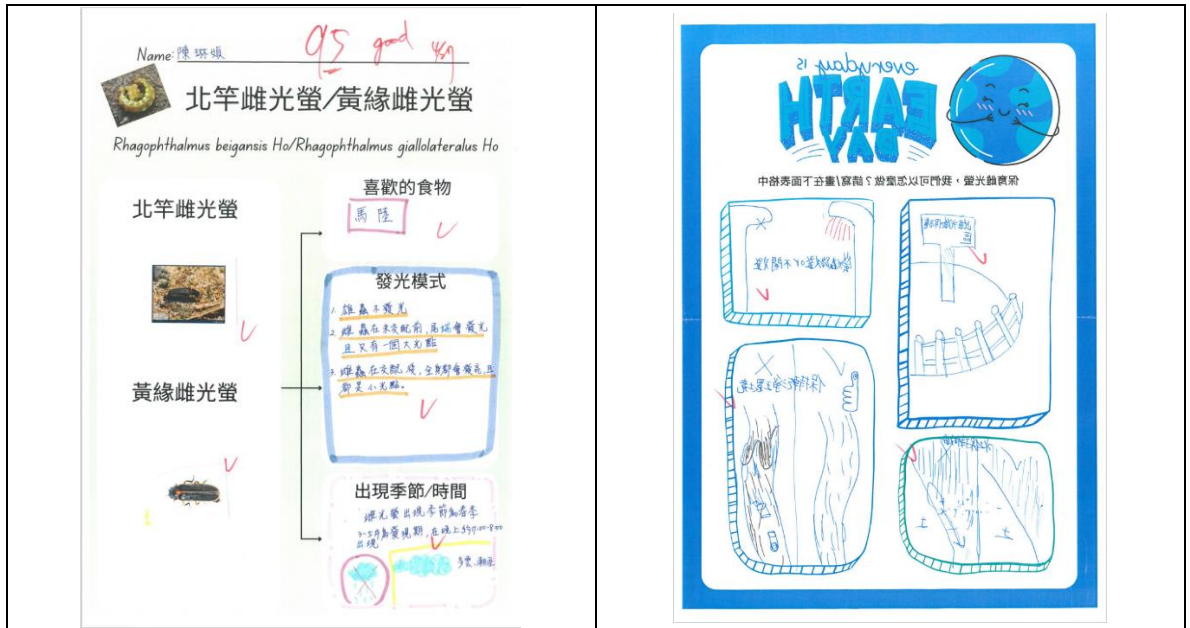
Name: 陳琳媜 95 good 4/9

北竿雌光螢/黃緣雌光螢

Rhagophthalmus beigansis Ho/Rhagophthalmus giallolateralus Ho

北竿雌光螢

黃緣雌光螢

喜歡的食物

馬陸

發光模式

1. 雄蟲不發光
2. 雌蟲在未交配前，尾端會發光且只有一個大光點
3. 雌蟲在交配後，全身都會發亮且都是小光點。

出現季節/時間

雌光螢出現季節為春季 3~5月為盛現期，在晚上約7:00~8:00出現

多雲、潮濕

everyday is EARTH DAY

保育雌光螢，我們可以怎麼做？請寫/畫在下面表格中

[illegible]

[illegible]

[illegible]

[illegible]